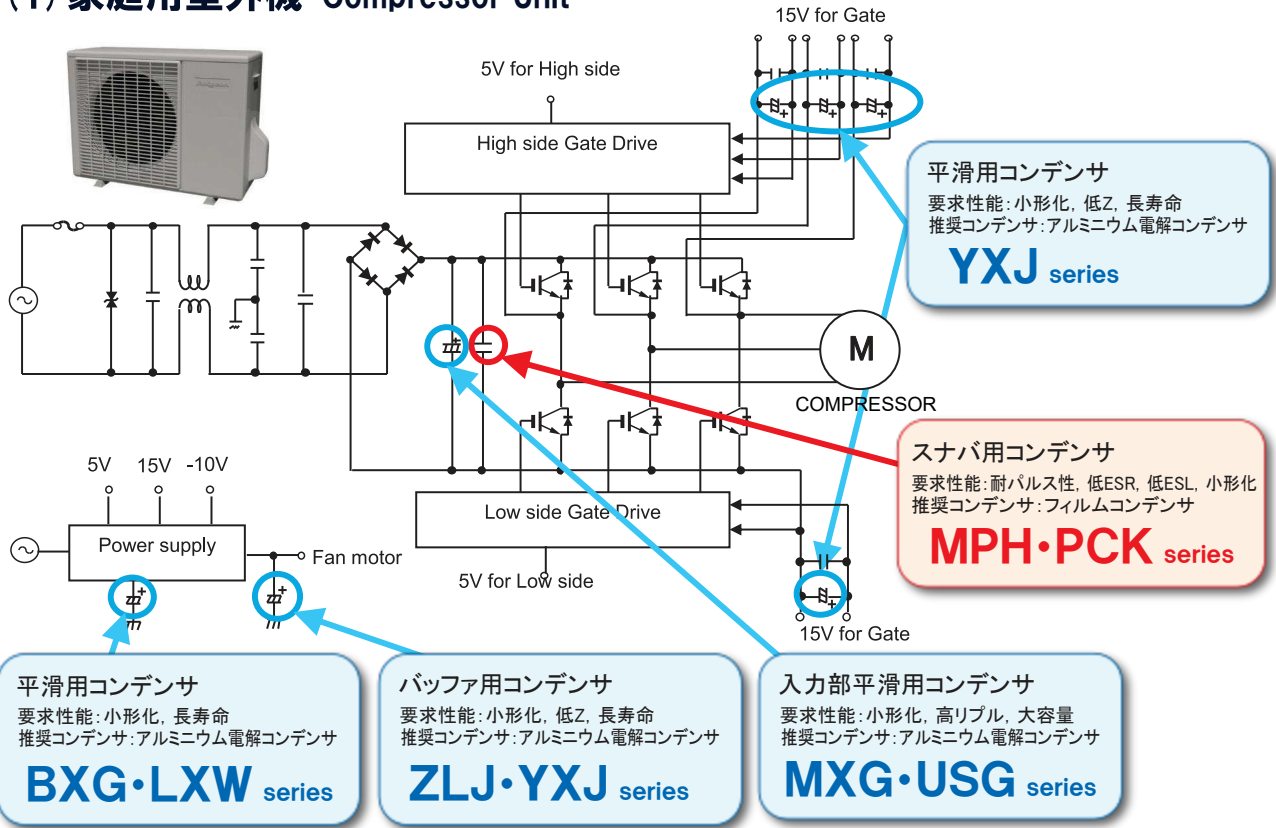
(1) 家庭用室外機 Compressor Unit

15V for Gate

5V for High side

High side Gate Drive

平滑用コンデンサ
要求性能：小形化，低Z，長寿命
推奨コンデンサ：アルミニウム電解コンデンサ
YXJ series

M

COMPRESSOR

スナバ用コンデンサ
要求性能：耐パルス性，低ESR，低ESL，小形化
推奨コンデンサ：フィルムコンデンサ
MPH・PCK series

5V 15V -10V

Power supply

Fan motor

Low side Gate Drive

5V for Low side

15V for Gate

平滑用コンデンサ
要求性能：小形化，長寿命
推奨コンデンサ：アルミニウム電解コンデンサ
BXG・LXW series

バッファ用コンデンサ
要求性能：小形化，低Z，長寿命
推奨コンデンサ：アルミニウム電解コンデンサ
ZLJ・YXJ series

入力部平滑用コンデンサ
要求性能：小形化，高リプル，大容量
推奨コンデンサ：アルミニウム電解コンデンサ
MXG・USG series